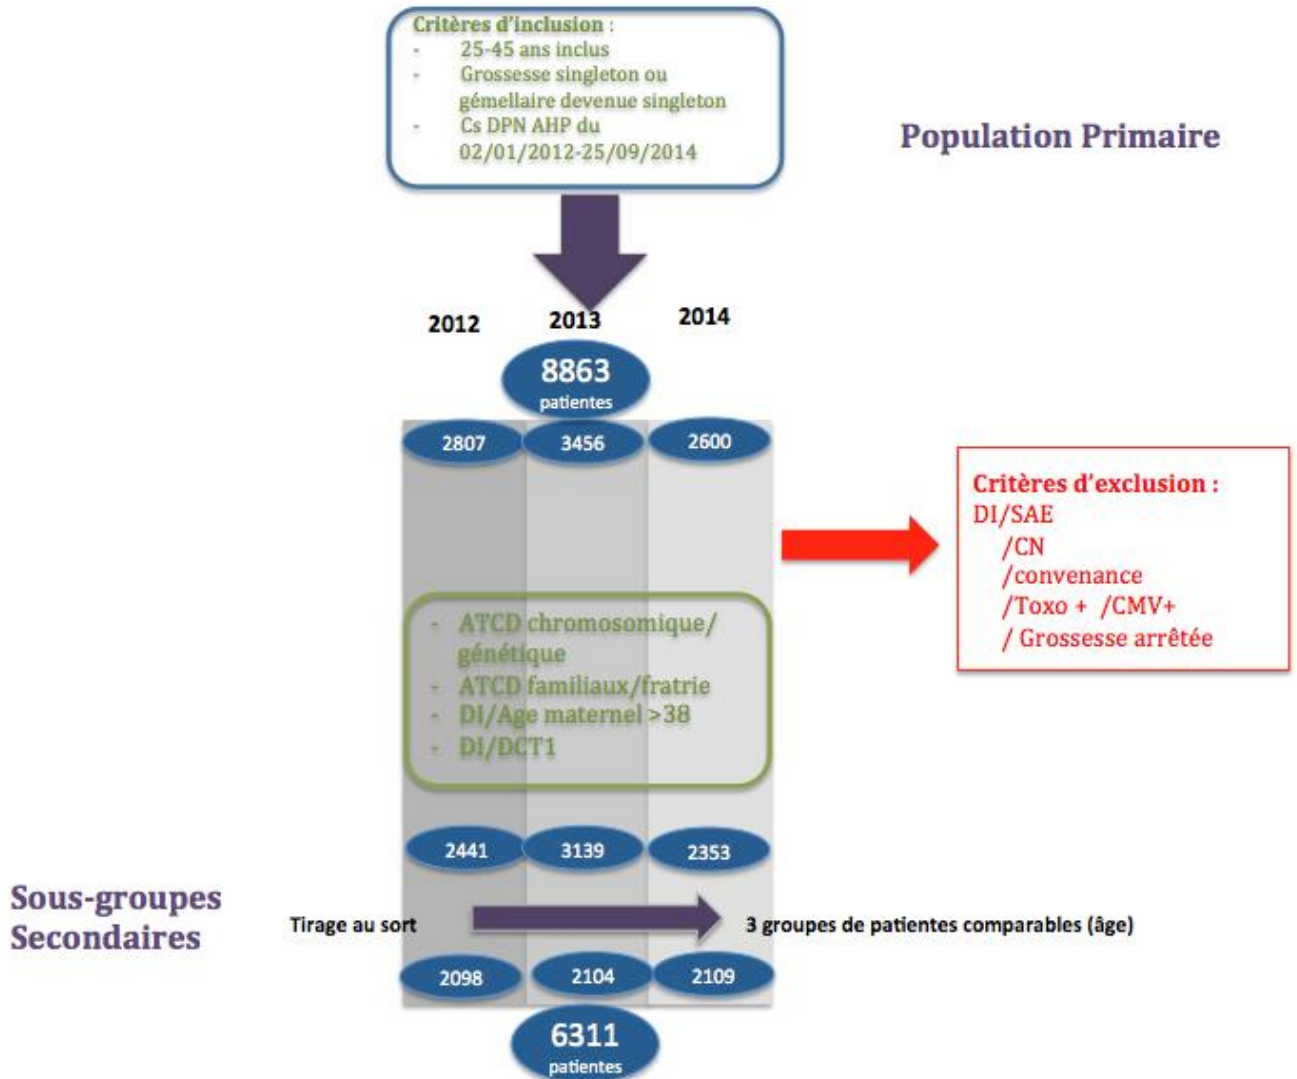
Critères d'inclusion :
- 25-45 ans inclus
- Grossesse singleton ou gémellaire devenue singleton
- Cs DPN AHP du 02/01/2012-25/09/2014

Population Primaire

2012 2013 2014

8863 patientes

2807 3456 2600

Critères d'exclusion :
DI/SAE
/CN
/convenance
/Toxo + /CMV+
/ Grossesse arrêtée

- ATCD chromosomique/ génétique
- ATCD familiaux/fratrie
- DI/Age maternel >38
- DI/DCT1

2441 3139 2353

Sous-groupes Secondaires

Tirage au sort

3 groupes de patientes comparables (âge)

2098 2104 2109

6311 patientes